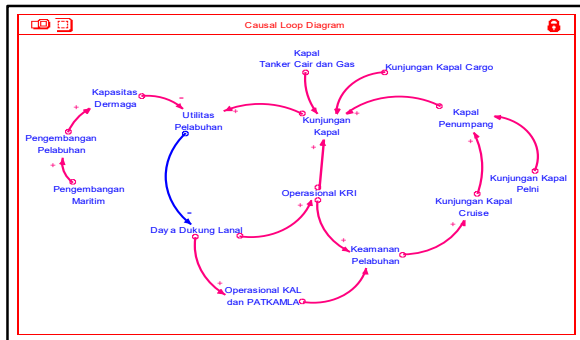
Causal Loop Diagram

Kapal Tanker Cair dan Gas

Kunjungan Kapal Cargo

Kapasitas Dermaga

Utilitas Pelabuhan

Kunjungan Kapal

Kapal Penumpang

Pengembangan Pelabuhan

Pengembangan Maritim

Operasional KRI

Kunjungan Kapal Pelni

Kunjungan Kapal Cruise

Daya Dukung Lanal

Keamanan Pelabuhan

Operasional KAL dan PATKAMLA

+
-
+
+
+
+
+
+
-
+
+
+
+
+
+